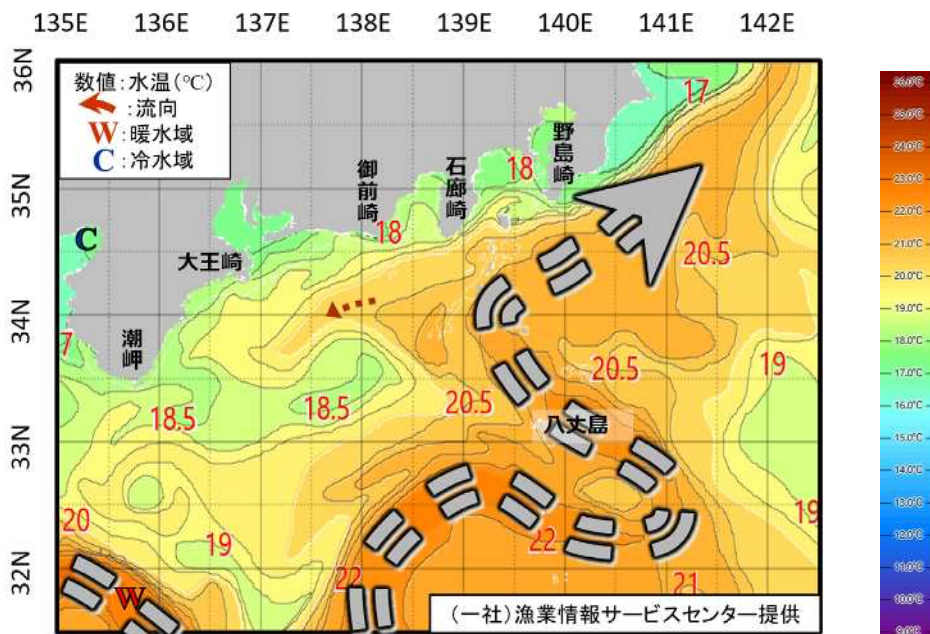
135E 136E 137E 138E 139E 140E 141E 142E

36N
35N
34N
33N
32N

数値:水温(℃)
:流向
W:暖水域
C:冷水域

C
大王崎
潮岬
御前崎
石廊崎
野島崎
八丈島
W

17
18
18
20.5
7
20.5
19
18.5
18.5
20.5
20
19
22
22
21
19

(一社)漁業情報サービスセンター提供

26.0℃
25.0℃
24.0℃
23.0℃
22.0℃
21.0℃
20.0℃
19.0℃
18.0℃
17.0℃
16.0℃
15.0℃
14.0℃
13.0℃
12.0℃
11.0℃
10.0℃
9.0℃